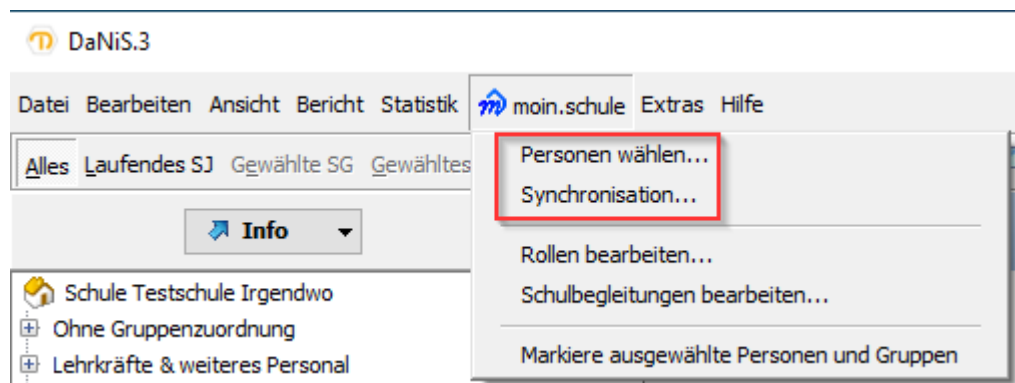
DaNiS.3

Datei Bearbeiten Ansicht Bericht Statistik moin.schule Extras Hilfe

Alles Laufendes SJ Gewählte SG Gewähltes

Info

Schule Testschule Irgendwo
Ohne Gruppenzuordnung
Lehrkräfte & weiteres Personal

Personen wählen...
Synchronisation...
Rollen bearbeiten...
Schulbegleitungen bearbeiten...
Markiere ausgewählte Personen und Gruppen